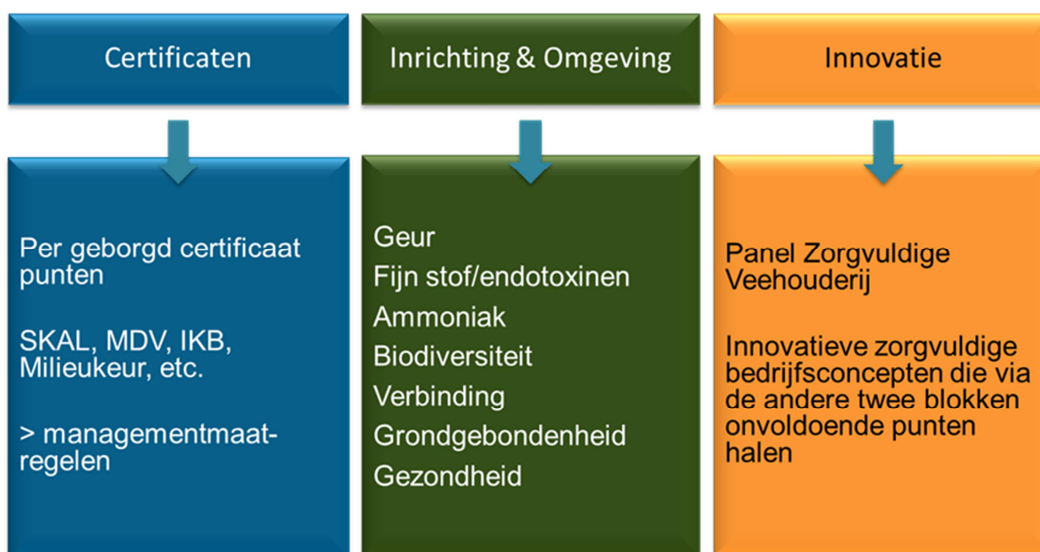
Certificaten

Per geborgd certificaat punten

SKAL, MDV, IKB, Milieukeur, etc.

> managementmaatregelen

Inrichting & Omgeving

Geur
Fijn stof/endotoxinen
Ammoniak
Biodiversiteit
Verbinding
Grondgebondenheid
Gezondheid

Innovatie

Panel Zorgvuldige Veehouderij

Innovatieve zorgvuldige bedrijfsconcepten die via de andere twee blokken onvoldoende punten halen